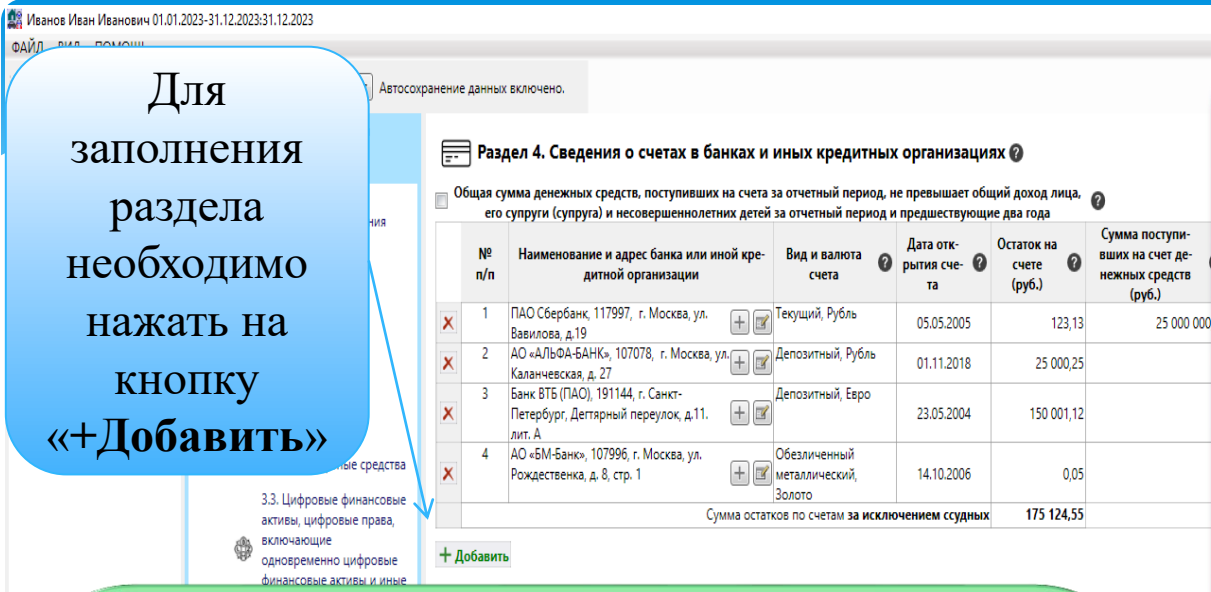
Иванов Иван Иванович 01.01.2023-31.12.2023:31.12.2023

ФАЙЛ ВИД ПОМОЩЬ

Для заполнения раздела необходимо нажать на кнопку «+Добавить»

Автосохранение данных включено.

Раздел 4. Сведения о счетах в банках и иных кредитных организациях

Общая сумма денежных средств, поступивших на счета за отчетный период, не превышает общий доход лица, его супруги (супруга) и несовершеннолетних детей за отчетный период и предшествующие два года

| № п/п | Наименование и адрес банка или иной кредитной организации | Вид и валюта счета | Дата открытия счета | Остаток на счете (руб.) | Сумма поступивших на счет денежных средств (руб.) |
|---|---|---|---|---|---|
| 1 | ПАО Сбербанк, 117997, г. Москва, ул. Вавилова, д.19 | Текущий, Рубль | 05.05.2005 | 123,13 | 25 000 000 |
| 2 | АО «АЛЬФА-БАНК», 107078, г. Москва, ул. Каланчевская, д. 27 | Депозитный, Рубль | 01.11.2018 | 25 000,25 | |
| 3 | Банк ВТБ (ПАО), 191144, г. Санкт-Петербург, Дегтярный переулок, д.11, лит. А | Депозитный, Евро | 23.05.2004 | 150 001,12 | |
| 4 | АО «БМ-Банк», 107996, г. Москва, ул. Рождественка, д. 8, стр. 1 | Обезличенный металлический, Золото | 14.10.2006 | 0,05 | |
| | Сумма остатков по счетам за исключением ссудных | | | 175 124,55 | |

+ Добавить

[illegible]ния

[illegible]ные средства

3.3. Цифровые финансовые активы, цифровые права, включающие одновременно цифровые финансовые активы и иные